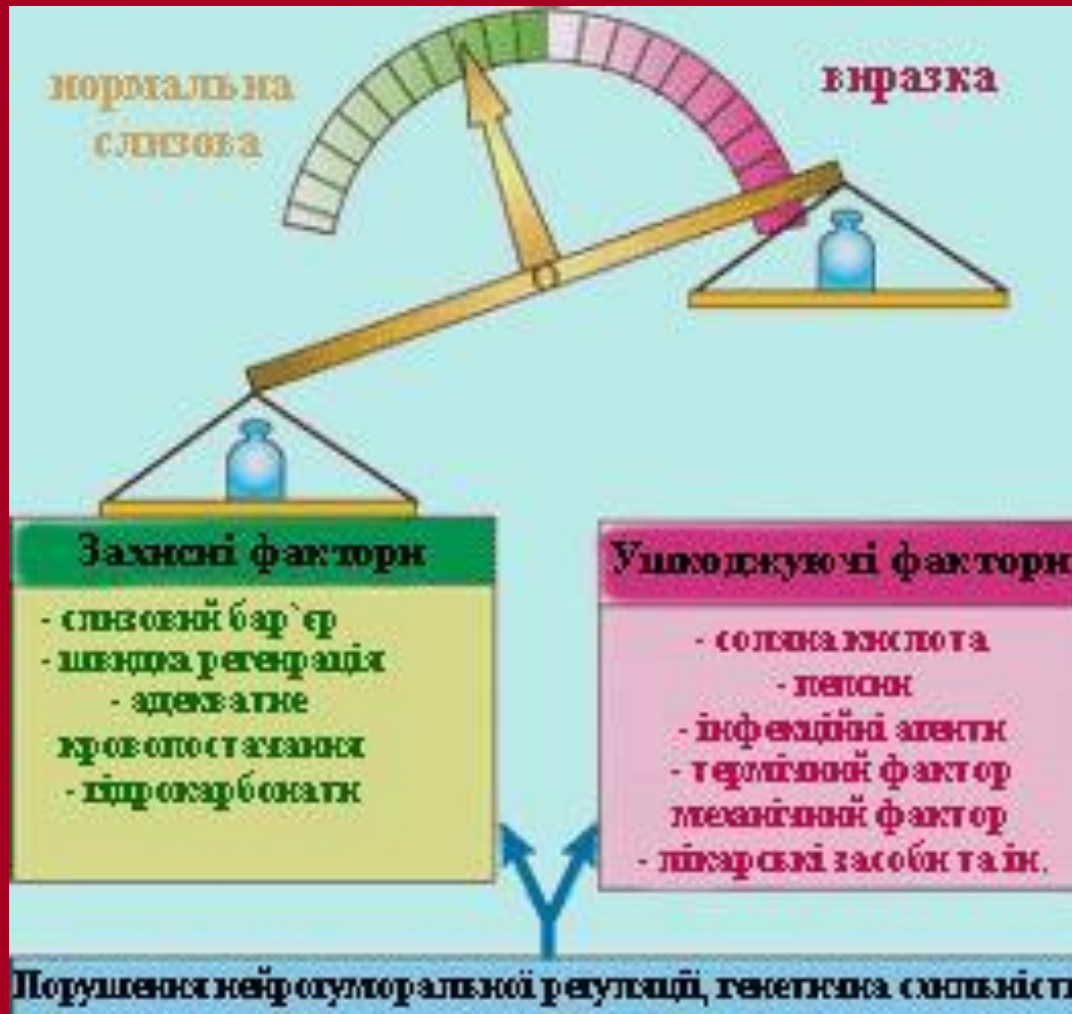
нормальна слизова

виразка

Захисні фактори

- слизовий бар`єр
- швидка регенерація
- адекватне кровопостачання
- гідрокарбонати

Ушкоджуючі фактори

- соляна кислота
- пепсин
- інфекційні агенти
- термічний фактор
механічний фактор
- лікарські засоби та ін.

Порушення нейрогуморальної регуляції, генетична схильність